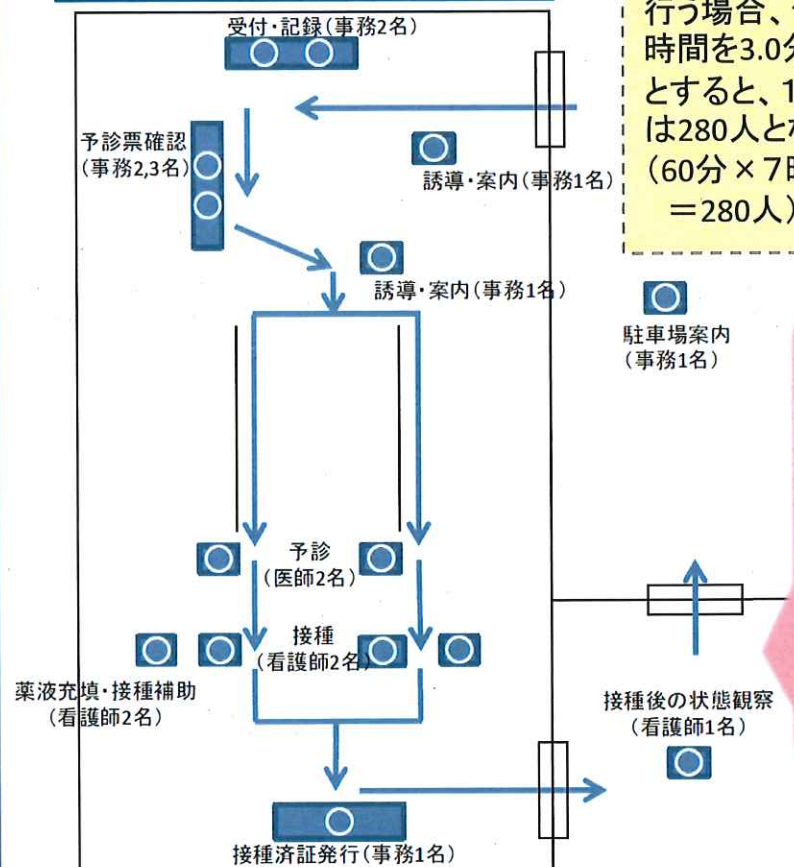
行う場合、
時間を3.0分
とすると、1
は280人と
(60分 × 7
=280人)

受付・記録(事務2名)

予診票確認
(事務2,3名)

誘導・案内(事務1名)

誘導・案内(事務1名)

駐車場案内
(事務1名)

予診
(医師2名)

接種
(看護師2名)

薬液充填・接種補助
(看護師2名)

接種後の状態観察
(看護師1名)

接種済証発行(事務1名)